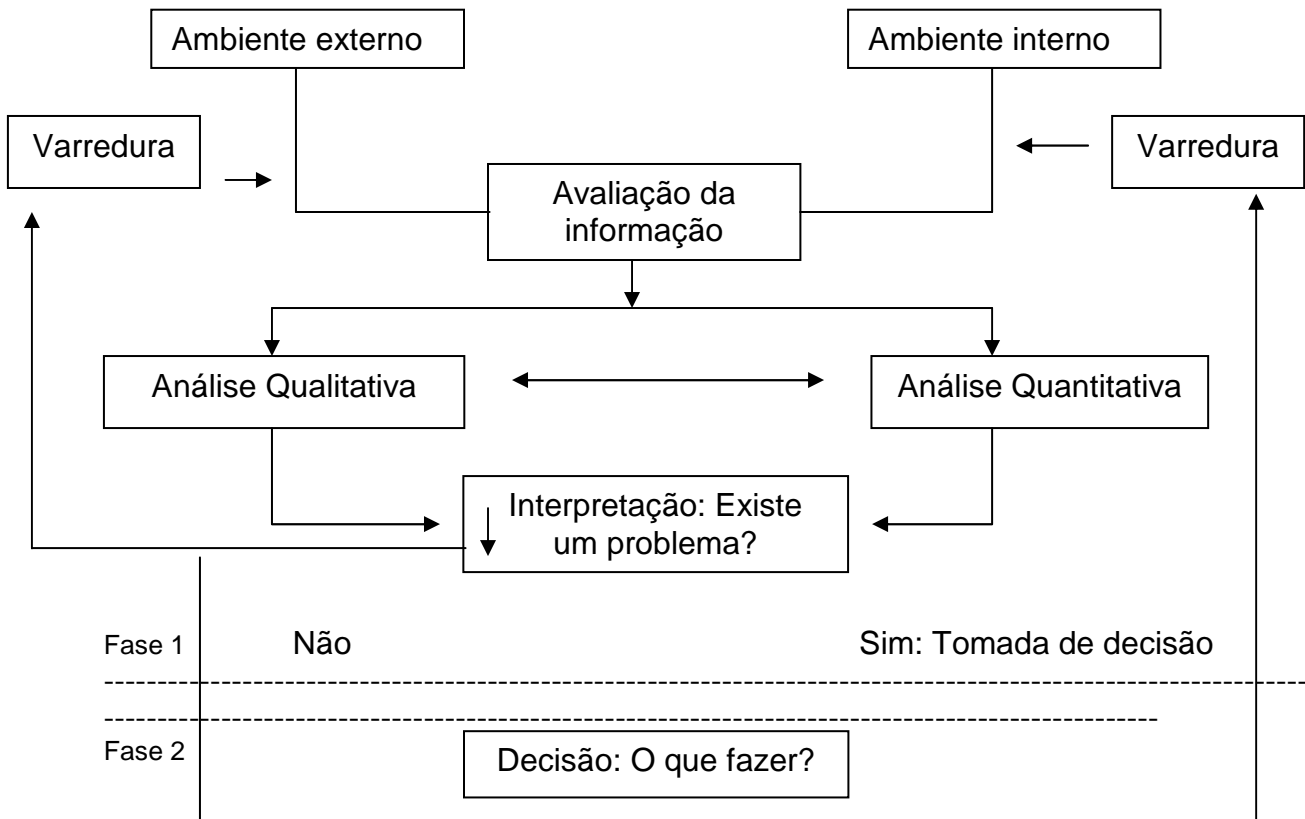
Ambiente externo

Ambiente interno

Varredura

Varredura

Avaliação da informação

Análise Qualitativa

Análise Quantitativa

Interpretação: Existe um problema?

Fase 1

Não

Sim: Tomada de decisão

Fase 2

Decisão: O que fazer?